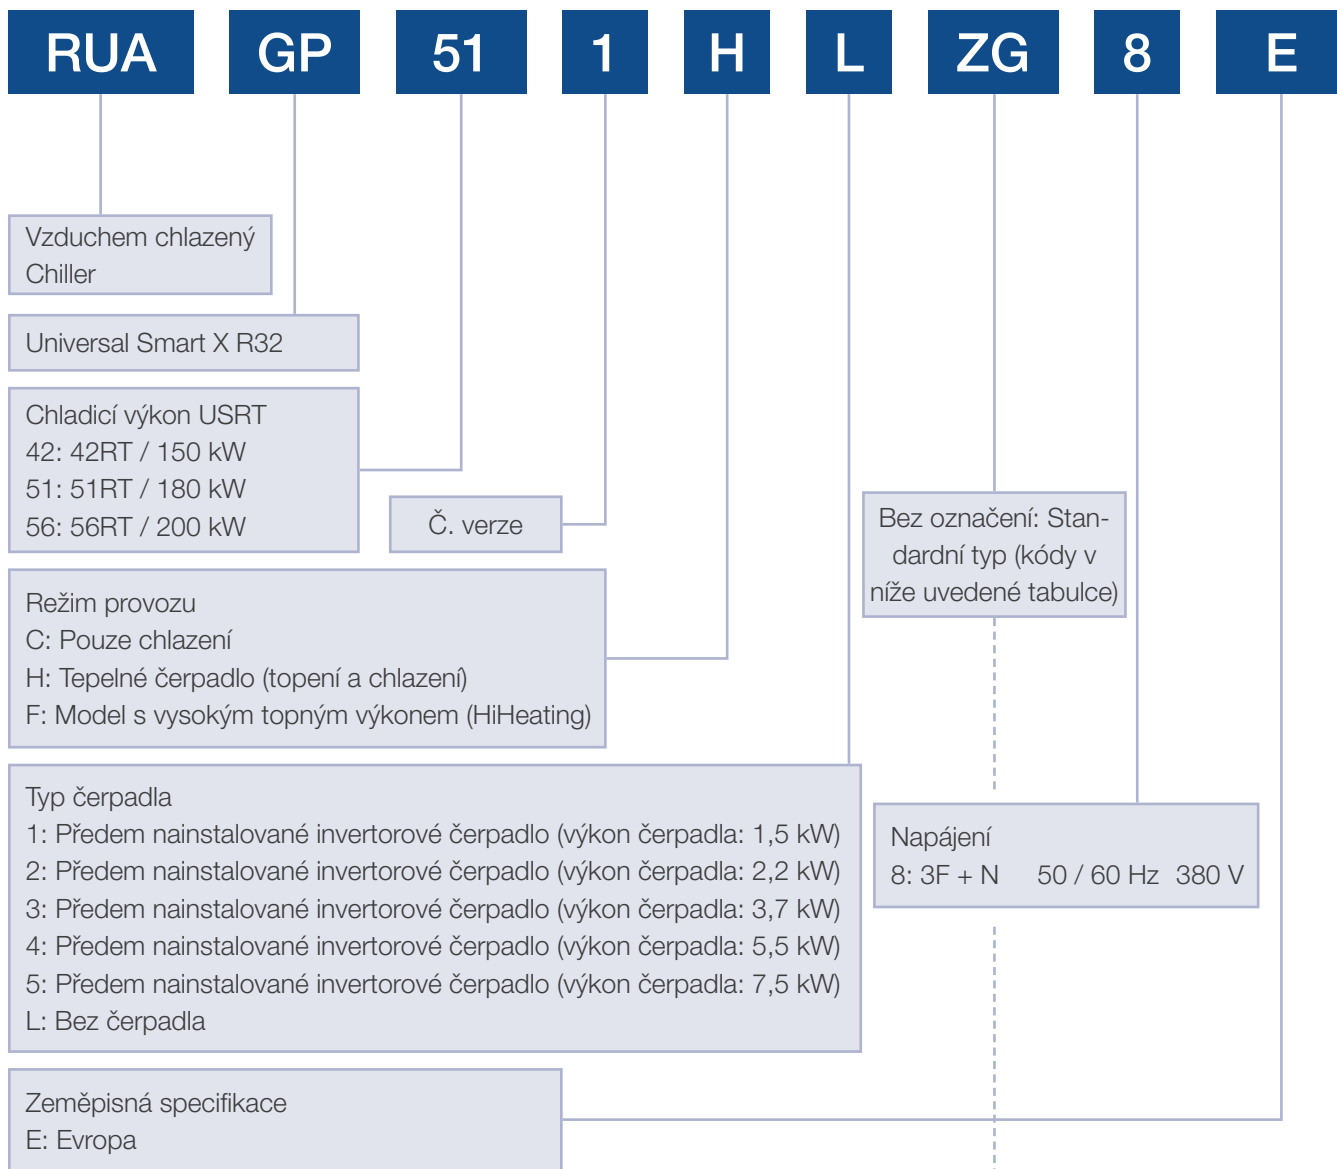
RUA GP 51 1 H L ZG 8 E

Vzduchem chlazený Chiller

Universal Smart X R32

Chladicí výkon USRT
42: 42RT / 150 kW
51: 51RT / 180 kW
56: 56RT / 200 kW

Č. verze

Bez označení: Standardní typ (kódy v níže uvedené tabulce)

Režim provozu
C: Pouze chlazení
H: Tepelné čerpadlo (topení a chlazení)
F: Model s vysokým topným výkonem (HiHeating)

Typ čerpadla
1: Předem nainstalované invertorové čerpadlo (výkon čerpadla: 1,5 kW)
2: Předem nainstalované invertorové čerpadlo (výkon čerpadla: 2,2 kW)
3: Předem nainstalované invertorové čerpadlo (výkon čerpadla: 3,7 kW)
4: Předem nainstalované invertorové čerpadlo (výkon čerpadla: 5,5 kW)
5: Předem nainstalované invertorové čerpadlo (výkon čerpadla: 7,5 kW)
L: Bez čerpadla

Napájení
8: 3F + N 50 / 60 Hz 380 V

Zeměpisná specifikace
E: Evropa